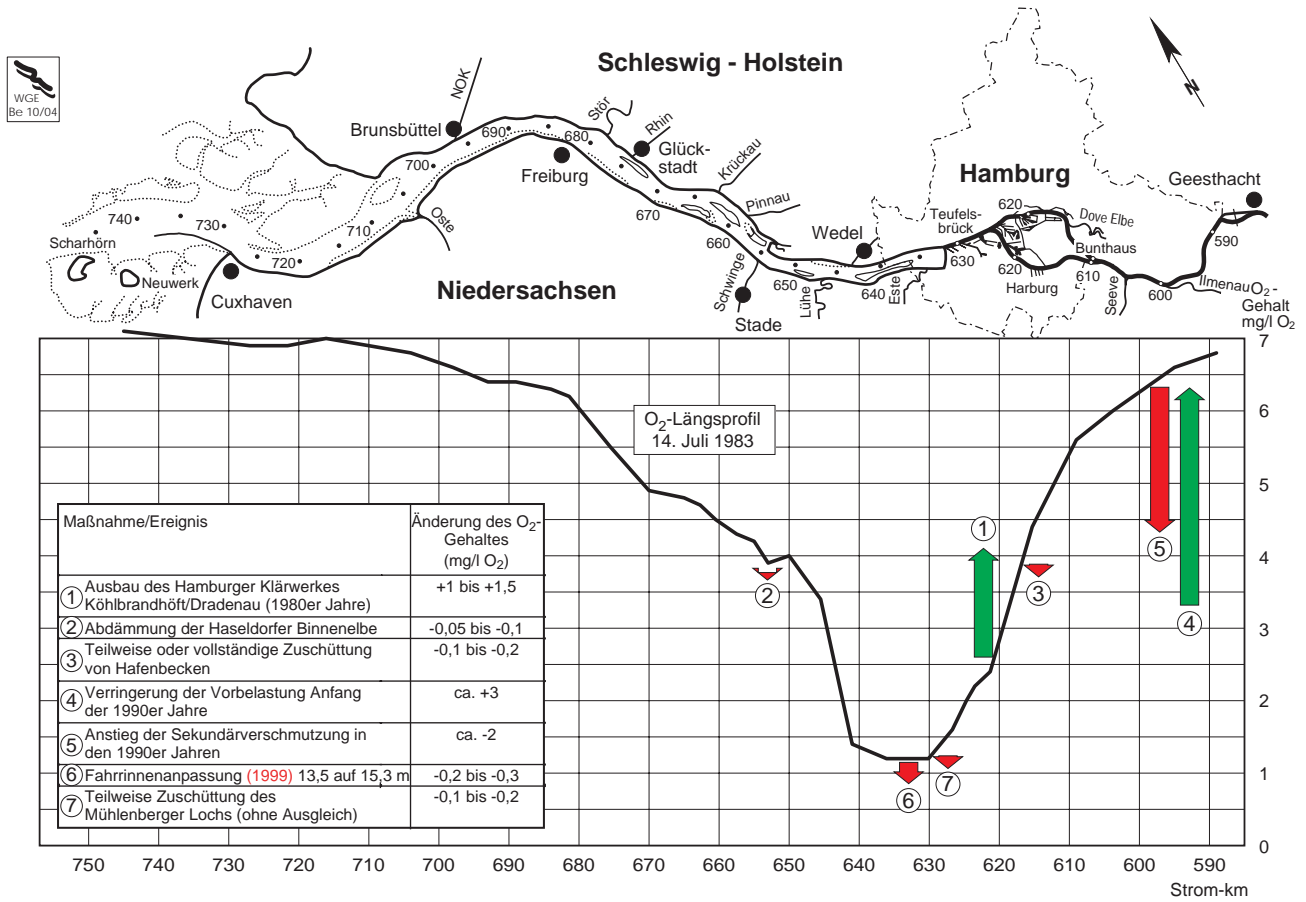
WGE
Be 10/04

N

Schleswig - Holstein

NOK
Brunsbüttel
690
680
Stör
Rhin
Glückstadt
Krückau
Freiburg
700
670
Pinnau
Hamburg
Geesthacht
Teufelsbrück
620
Dove Elbe
740
730
710
Oste
660
Wedel
630
Bunthaus
590
Scharhörn
720
Schwinge
650
640
Este
620
Harburg
610
Seeve
600
Ilmenau
Neuwerk
Cuxhaven
Niedersachsen
Stade
Lühe

$O_2$-Gehalt mg/l $O_2$

$O_2$-Längsprofil
14. Juli 1983

| Maßnahme/Ereignis | Änderung des $O_2$-Gehaltes (mg/l $O_2$) |
|---|---|
| ① Ausbau des Hamburger Klärwerkes Köhlbrandhöft/Dradenau (1980er Jahre) | +1 bis +1,5 |
| ② Abdämmung der Haseldorfer Binnenelbe | -0,05 bis -0,1 |
| ③ Teilweise oder vollständige Zuschüttung von Hafenbecken | -0,1 bis -0,2 |
| ④ Verringerung der Vorbelastung Anfang der 1990er Jahre | ca. +3 |
| ⑤ Anstieg der Sekundärverschmutzung in den 1990er Jahren | ca. -2 |
| ⑥ Fahrrinnenanpassung (1999) 13,5 auf 15,3 m | -0,2 bis -0,3 |
| ⑦ Teilweise Zuschüttung des Mühlenberger Lochs (ohne Ausgleich) | -0,1 bis -0,2 |

①
②
③
④
⑤
⑥
⑦

7
6
5
4
3
2
1
0

750 740 730 720 710 700 690 680 670 660 650 640 630 620 610 600 590
Strom-km